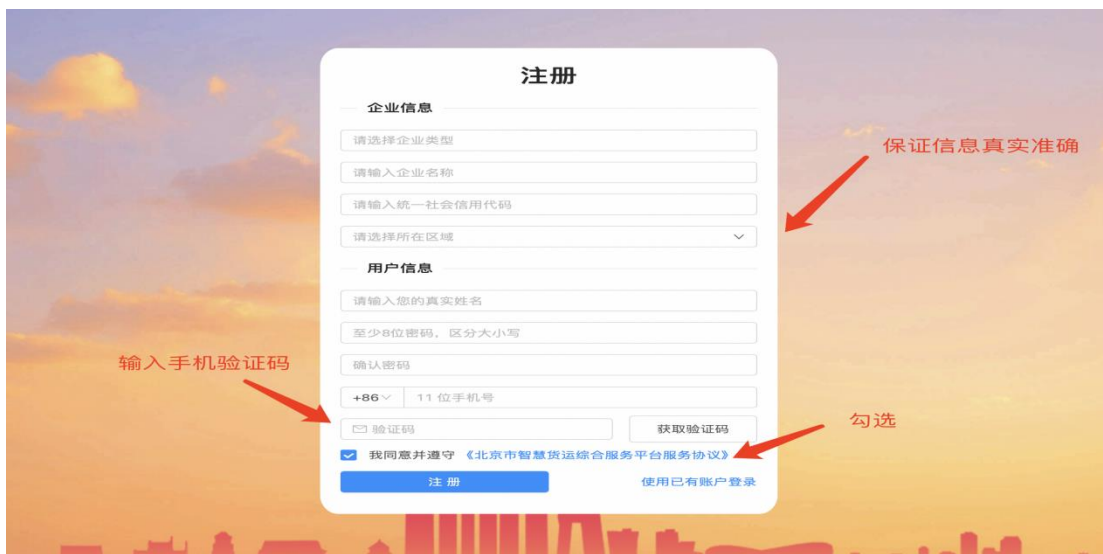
注册

企业信息

请选择企业类型

请输入企业名称

请输入统一社会信用代码

请选择所在区域

保证信息真实准确

用户信息

请输入您的真实姓名

至少8位密码，区分大小写

确认密码

输入手机验证码

+86

11 位手机号

验证码

获取验证码

勾选

我同意并遵守《北京市智慧货运综合服务平台服务协议》

注 册

使用已有账户登录